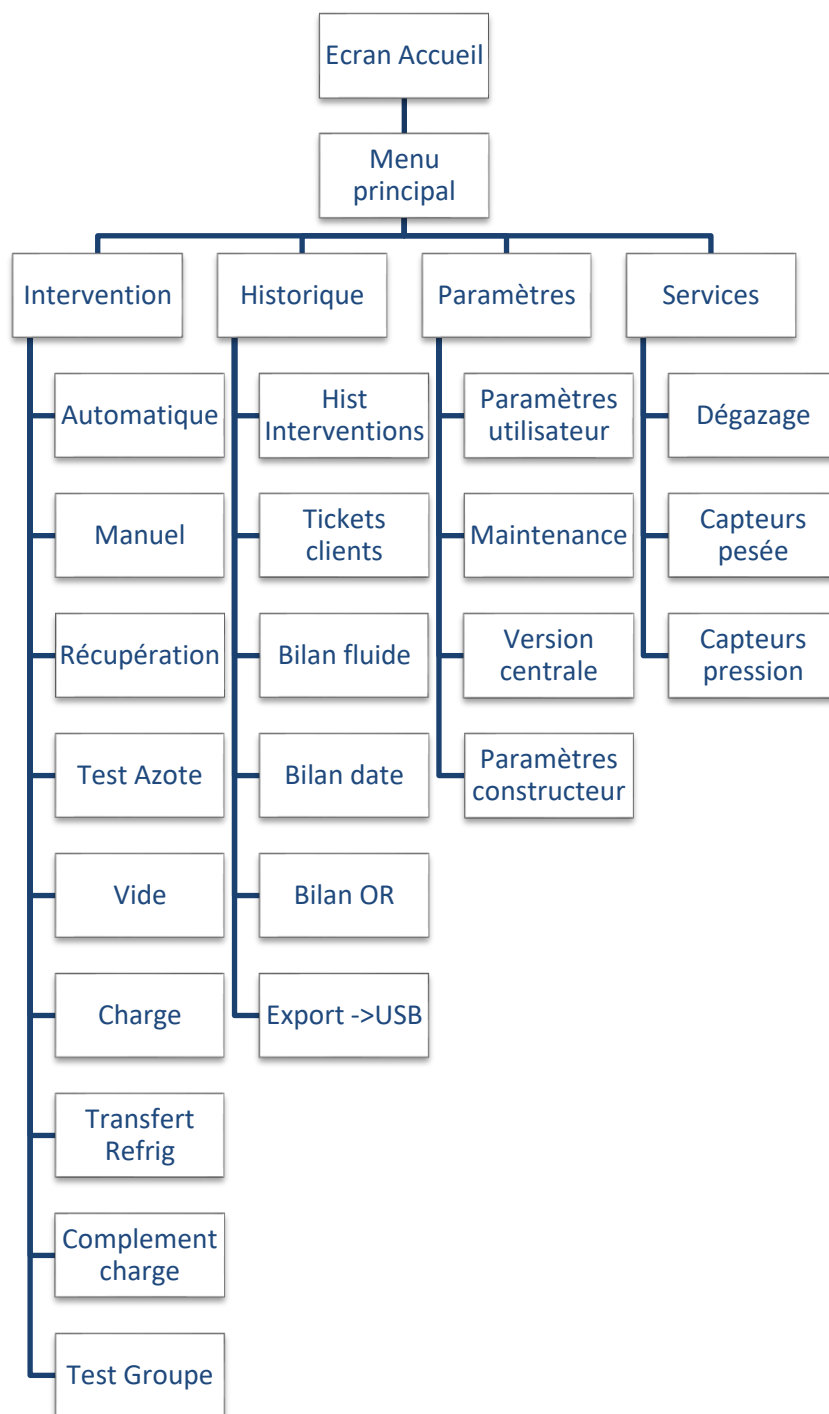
Ecran Accueil

Menu principal

Intervention

Automatique

Manuel

Récupération

Test Azote

Vide

Charge

Transfert Refrig

Complement charge

Test Groupe

Historique

Hist Interventions

Tickets clients

Bilan fluide

Bilan date

Bilan OR

Export ->USB

Paramètres

Paramètres utilisateur

Maintenance

Version centrale

Paramètres constructeur

Services

Dégazage

Capteurs pesée

Capteurs pression